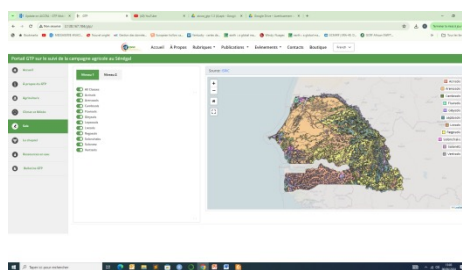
Accueil   A Propos   Rubriques   Publications   Evénements   Contacts   Boutique

Portail GTP sur le suivi de la campagne agricole au Sénégal

Accueil

Sol

Produit 1   Mensuel

Kaolack

Kolda

Louga

Matam

Saint-Louis

Sédhiou

Tambacounda

Thiès

Ziguinchor

Diourbel

Fatick

Kaffrine

Kédougou

Dakar